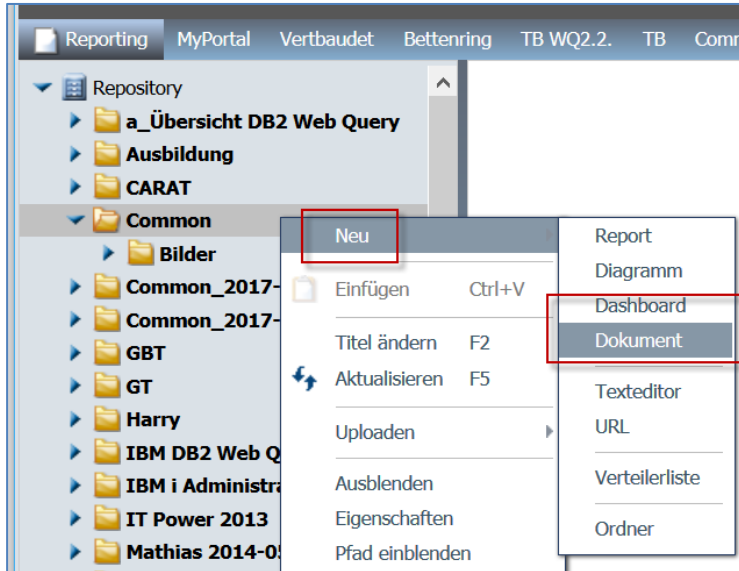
Reporting MyPortal Vertbaudet Bettenring TB WQ2.2. TB Comm

Repository
a_Übersicht DB2 Web Query
Ausbildung
CARAT
Common
Bilder
Common_2017-
Common_2017-
GBT
GT
Harry
IBM DB2 Web Q
IBM i Administra
IT Power 2013
Mathias 2014-0

Neu
Einfügen Ctrl+V
Titel ändern F2
Aktualisieren F5
Uploaden
Ausblenden
Eigenschaften
Pfad einblenden

Report
Diagramm
Dashboard
Dokument
Texteditor
URL
Verteilerliste
Ordner